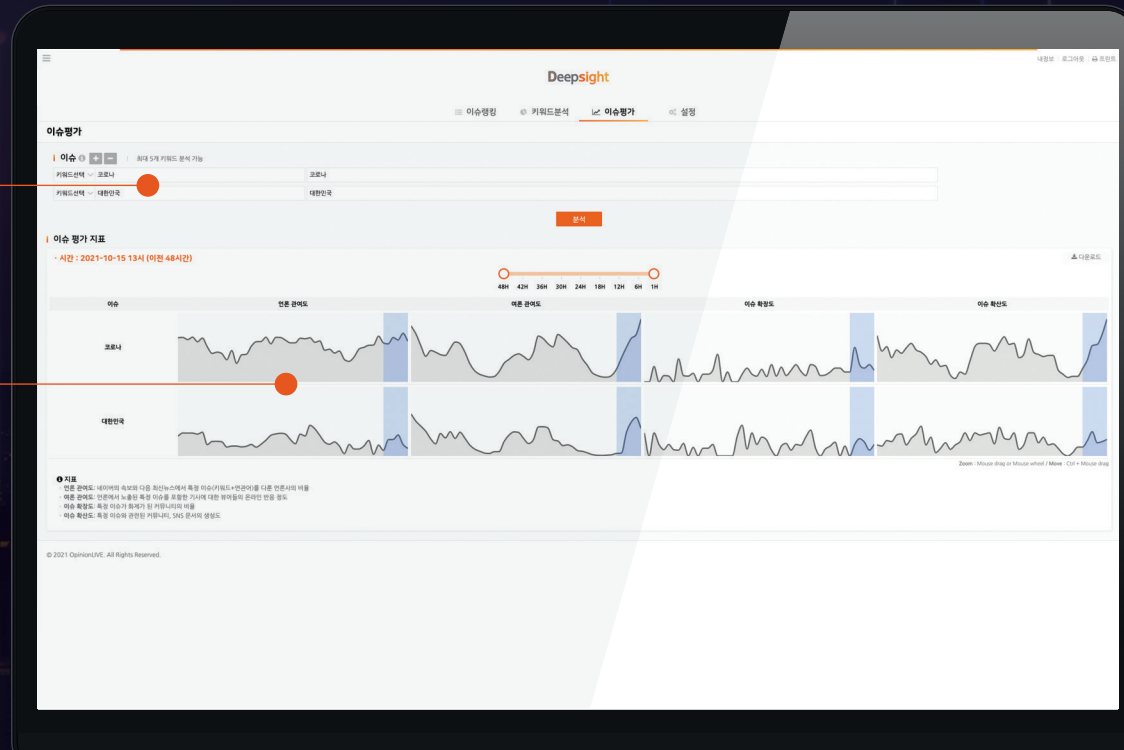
내정보 | 로그아웃 | 프린트

Deepsight

이슈랭킹 키워드분석 이슈평가 설정

이슈평가

이슈 + − | 최대 5개 키워드 분석 가능

| 키워드선택 | 코로나 | 코로나 |
|---|---|---|
| 키워드선택 | 대한민국 | 대한민국 |

분석

이슈 평가 지표

· 시간 : 2021-10-15 13시 (이전 48시간)

다운로드

48H 42H 36H 30H 24H 18H 12H 6H 1H

| 이슈 | 언론 관여도 | 여론 관여도 | 이슈 확장도 | 이슈 확산도 |
|---|---|---|---|---|
| 코로나 | | | | |
| 대한민국 | | | | |

Zoom : Mouse drag or Mouse wheel / Move : Ctrl + Mouse drag

지표
· 언론 관여도: 네이버의 속보와 다음 최신뉴스에서 특정 이슈(키워드+연관어)를 다룬 언론사의 비율
· 여론 관여도: 언론에서 노출된 특정 이슈를 포함한 기사에 대한 뷰어들의 온라인 반응 정도
· 이슈 확장도: 특정 이슈가 화제가 된 커뮤니티의 비율
· 이슈 확산도: 특정 이슈와 관련된 커뮤니티, SNS 문서의 생성도

© 2021 OpinionLIVE. All Rights Reserved.